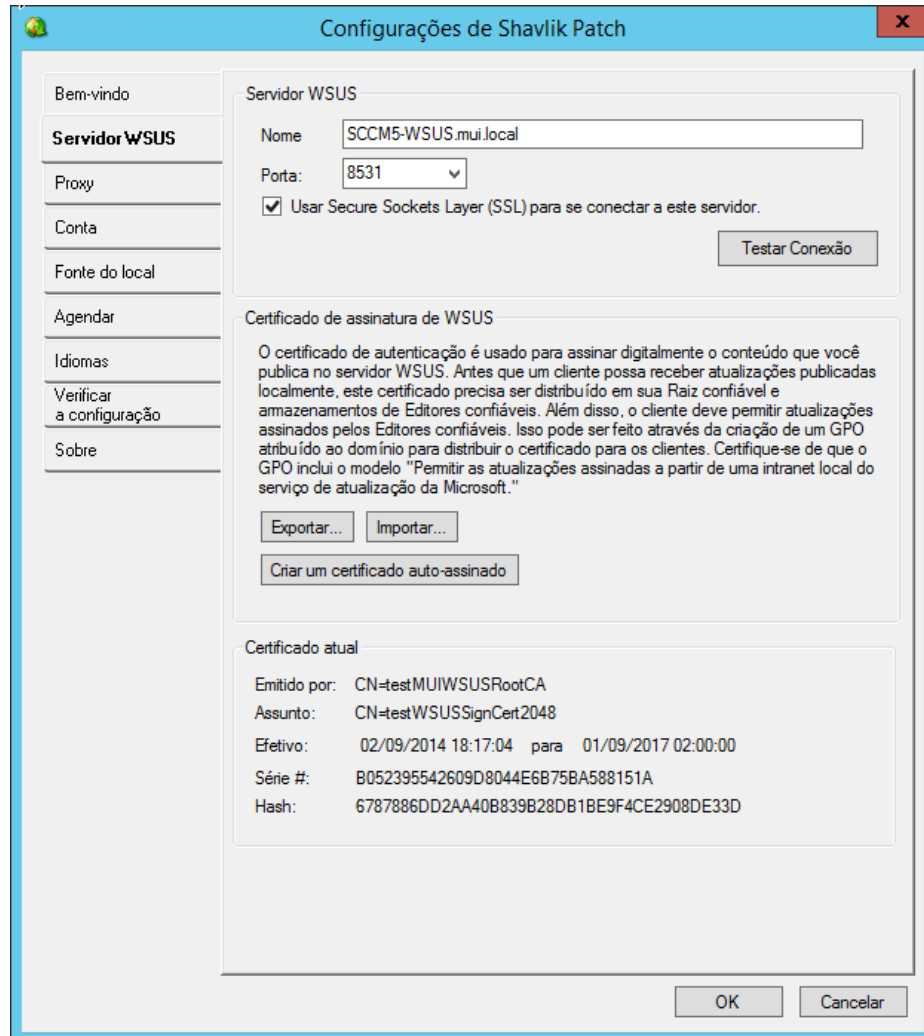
Configurações de Shavlik Patch

Bem-vindo
Servidor WSUS
Proxy
Conta
Fonte do local
Agendar
Idiomas
Verificar a configuração
Sobre

Servidor WSUS
Nome SCCM5-WSUS.mui.local
Porta: 8531
Usar Secure Sockets Layer (SSL) para se conectar a este servidor.
Testar Conexão

Certificado de assinatura de WSUS
O certificado de autenticação é usado para assinar digitalmente o conteúdo que você publica no servidor WSUS. Antes que um cliente possa receber atualizações publicadas localmente, este certificado precisa ser distribuído em sua Raiz confiável e armazenamentos de Editores confiáveis. Além disso, o cliente deve permitir atualizações assinados pelos Editores confiáveis. Isso pode ser feito através da criação de um GPO atribuído ao domínio para distribuir o certificado para os clientes. Certifique-se de que o GPO inclui o modelo "Permitir as atualizações assinadas a partir de uma intranet local do serviço de atualização da Microsoft."
Exportar...
Importar...
Criar um certificado auto-assinado

Certificado atual
Emitido por: CN=testMUIWSUSRootCA
Assunto: CN=testWSUSSignCert2048
Efetivo: 02/09/2014 18:17:04 para 01/09/2017 02:00:00
Série #: B052395542609D8044E6B75BA588151A
Hash: 6787886DD2AA40B839B28DB1BE9F4CE2908DE33D

OK
Cancelar